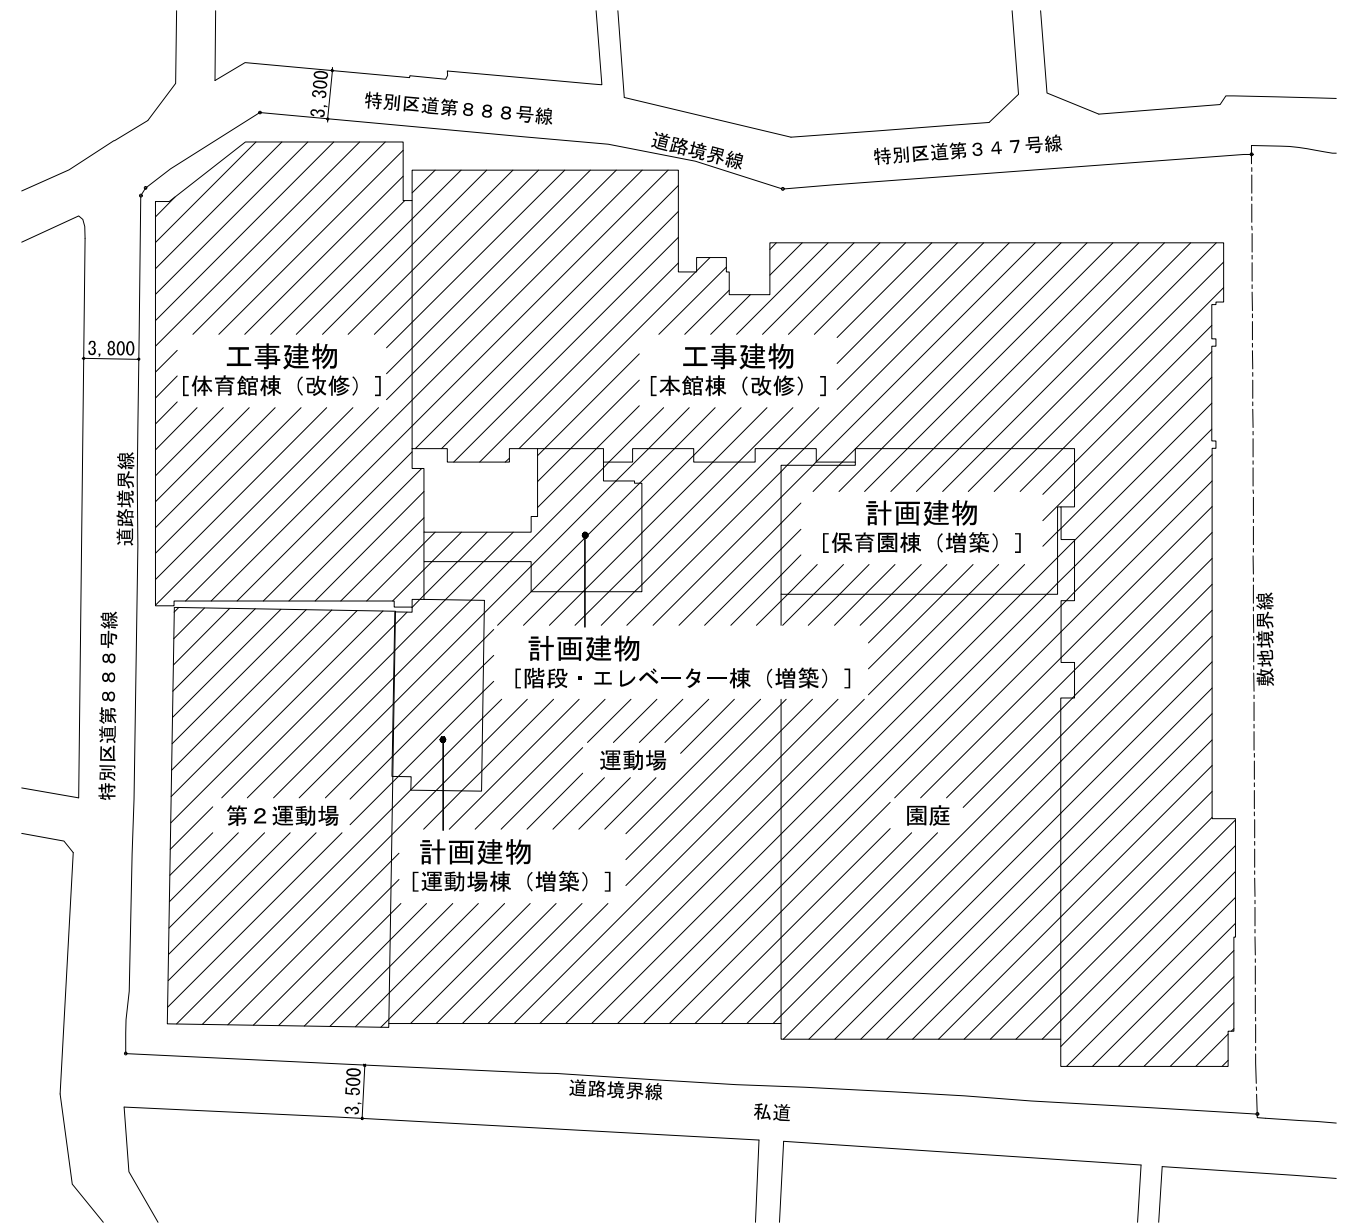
3,300
特別区道第８８８号線
道路境界線
特別区道第３４７号線

3,800
道路境界線
特別区道第８８８号線

工事建物
［体育館棟（改修）］

工事建物
［本館棟（改修）］

計画建物
［保育園棟（増築）］

敷地境界線

計画建物
［階段・エレベーター棟（増築）］

運動場

第２運動場

園庭

計画建物
［運動場棟（増築）］

3,500
道路境界線
私道